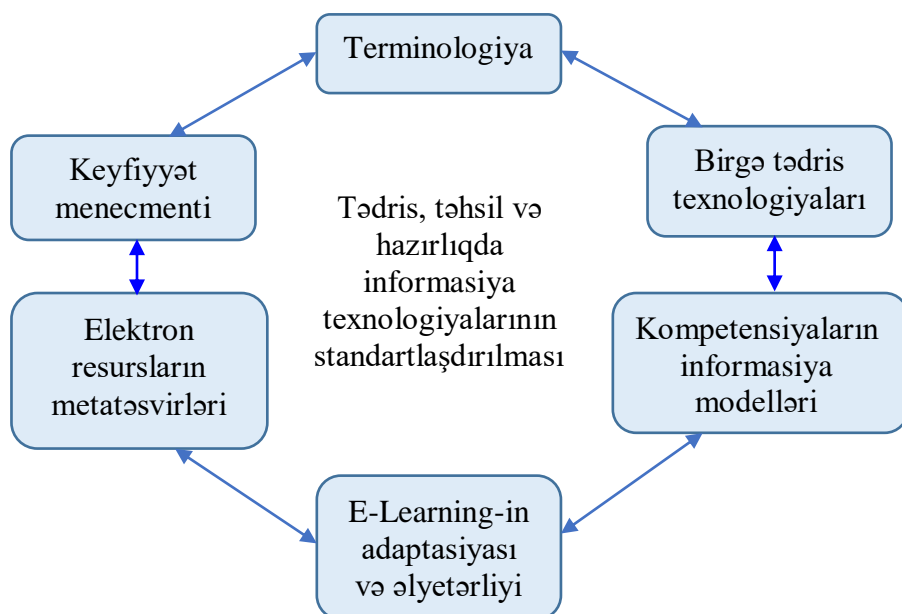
Terminologiya

Birgə tədris texnologiyaları

Kompetensiyaların informasiya modelləri

E-Learning-in adaptasiyası və əlyetərliyi

Elektron resursların metatəsvirləri

Keyfiyyət menecmenti

Tədris, təhsil və hazırlıqda informasiya texnologiyalarının standartlaşdırılması